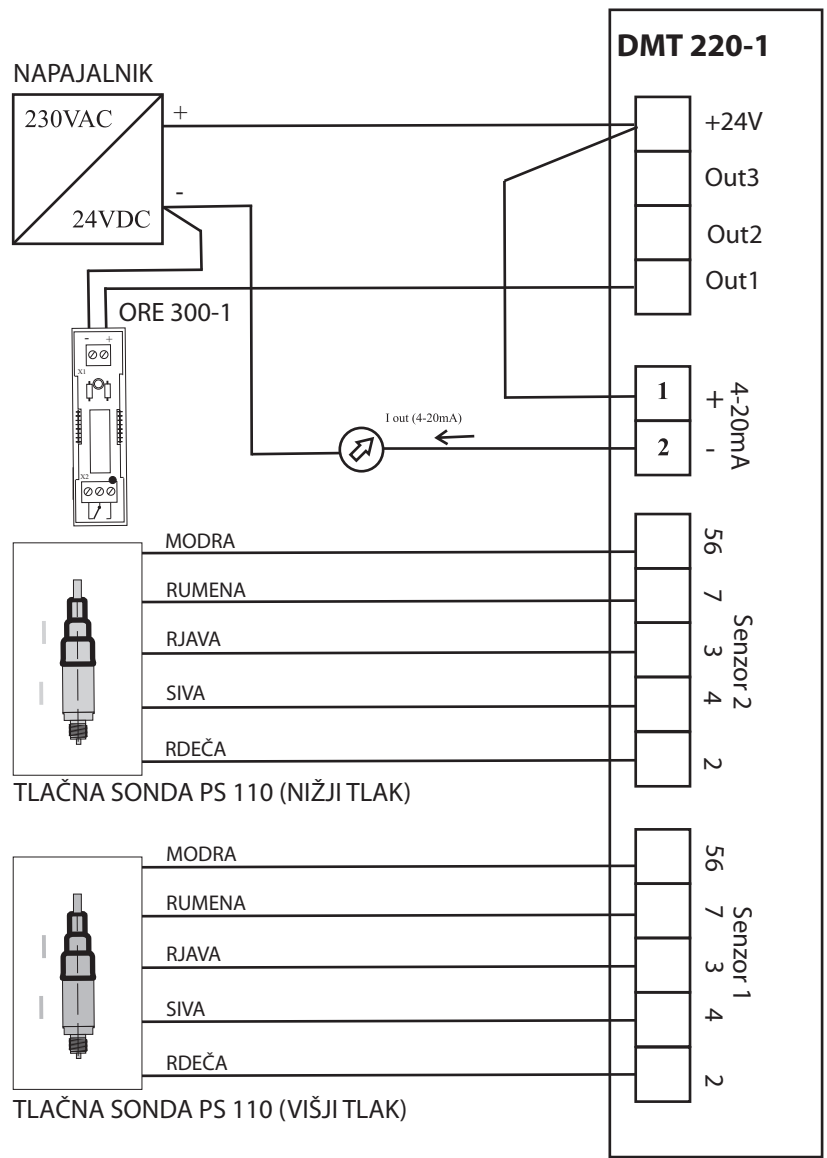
DMT 220-1

NAPAJALNIK

230VAC

24VDC

+

-

+24V

Out3

Out2

Out1

ORE 300-1

- +

X1

X2

1

2

+

-

4-20mA

I out (4-20mA)

MODRA

RUMENA

RJAVA

SIVA

RDEČA

56

7

3

4

2

Senzor 2

TLAČNA SONDA PS 110 (NIŽJI TLAK)

MODRA

RUMENA

RJAVA

SIVA

RDEČA

56

7

3

4

2

Senzor 1

TLAČNA SONDA PS 110 (VIŠJI TLAK)